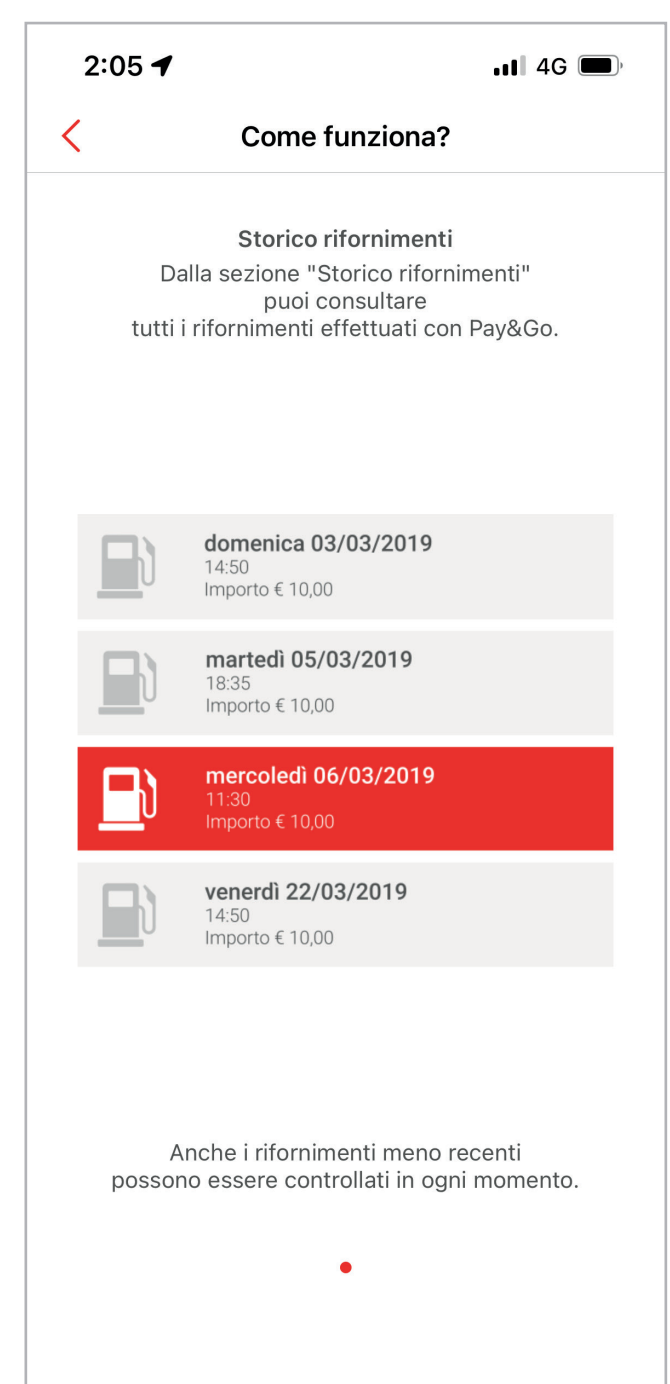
2:05

4G

Come funziona?

Storico rifornimenti
Dalla sezione "Storico rifornimenti" puoi consultare tutti i rifornimenti effettuati con Pay&Go.

domenica 03/03/2019
14:50
Importo € 10,00

martedì 05/03/2019
18:35
Importo € 10,00

mercoledì 06/03/2019
11:30
Importo € 10,00

venerdì 22/03/2019
14:50
Importo € 10,00

Anche i rifornimenti meno recenti possono essere controllati in ogni momento.